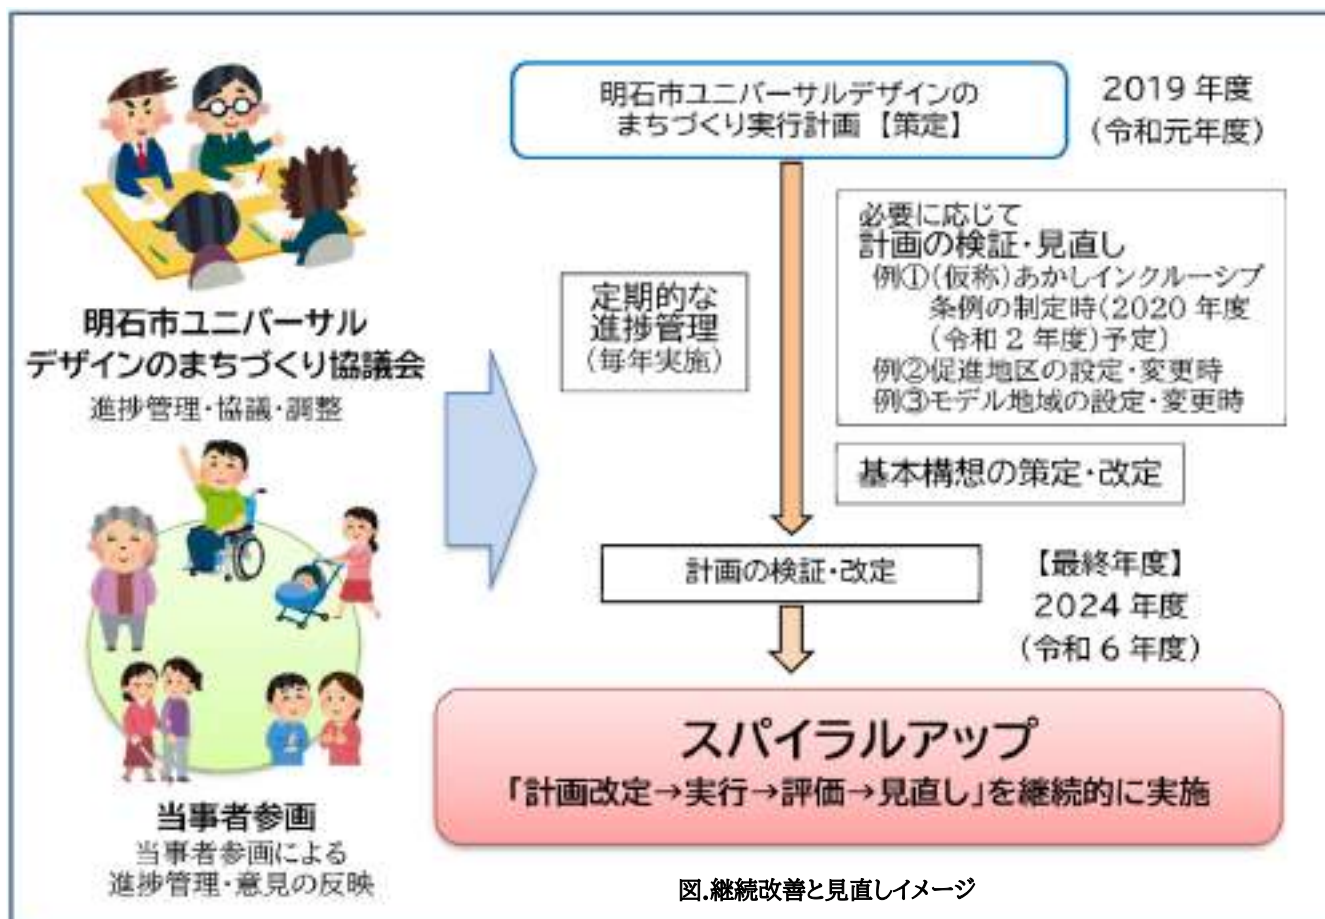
明石市ユニバーサルデザインのまちづくり協議会
進捗管理・協議・調整

当事者参画
当事者参画による進捗管理・意見の反映

明石市ユニバーサルデザインのまちづくり実行計画【策定】

2019 年度
（令和元年度）

定期的な進捗管理
（毎年実施）

必要に応じて
計画の検証・見直し
例①（仮称）あかしインクルーシブ条例の制定時（2020 年度（令和 2 年度）予定）
例②促進地区の設定・変更時
例③モデル地域の設定・変更時

基本構想の策定・改定

計画の検証・改定

【最終年度】
2024 年度
（令和 6 年度）

スパイラルアップ
「計画改定→実行→評価→見直し」を継続的に実施

図.継続改善と見直しイメージ